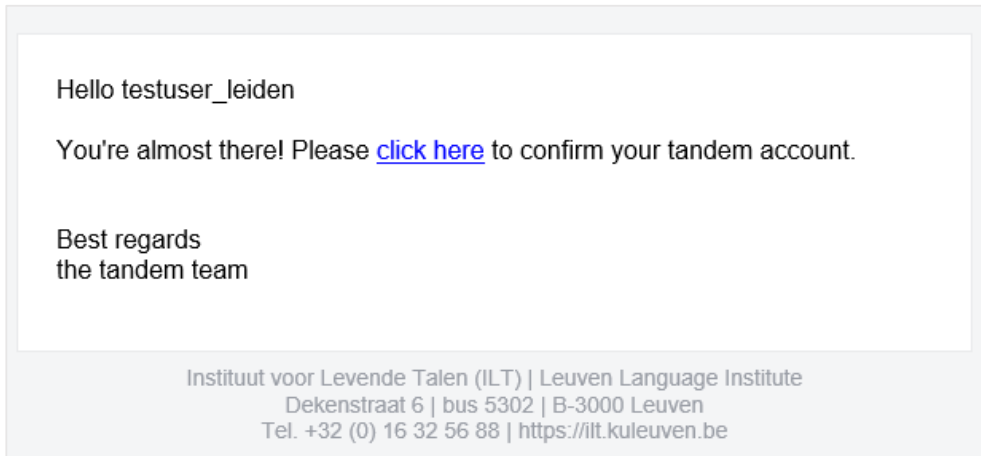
Hello testuser_leiden

You're almost there! Please click here to confirm your tandem account.

Best regards
the tandem team

Instituut voor Levende Talen (ILT) | Leuven Language Institute
Dekenstraat 6 | bus 5302 | B-3000 Leuven
Tel. +32 (0) 16 32 56 88 | https://ilt.kuleuven.be